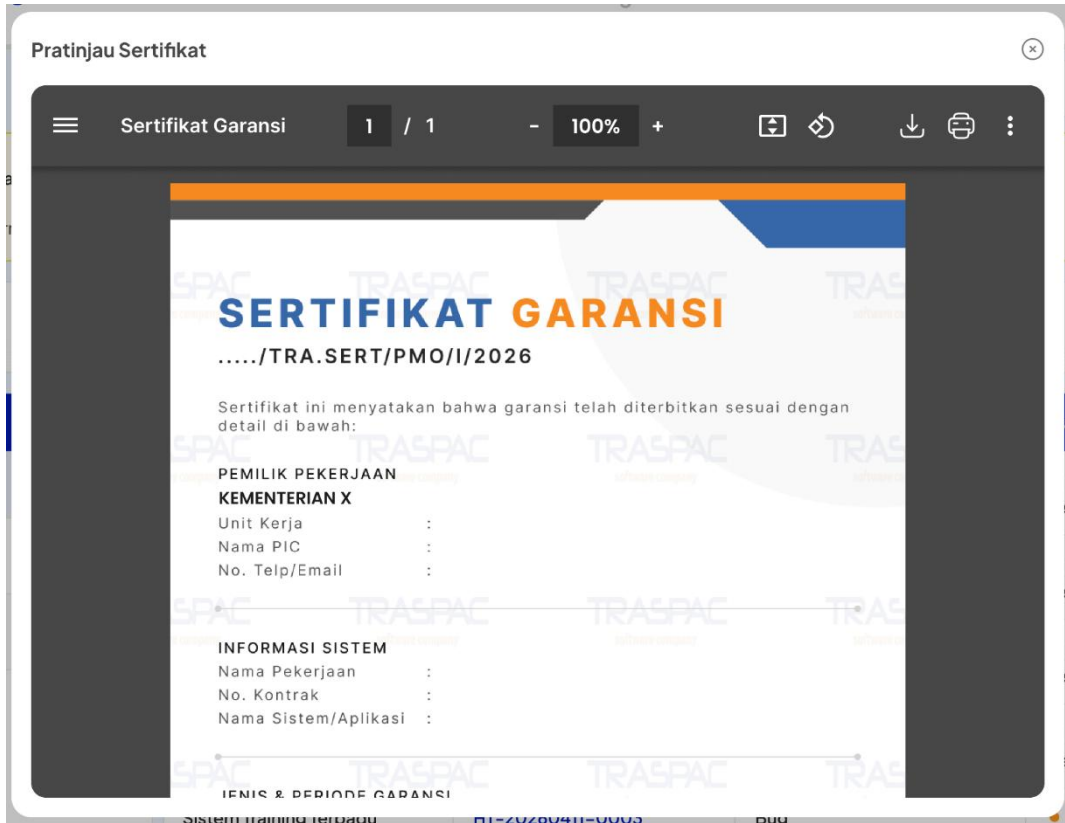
Pratinjau Sertifikat

Sertifikat Garansi 1 / 1 - 100% +

SERTIFIKAT GARANSI
...../TRA.SERT/PMO/I/2026

Sertifikat ini menyatakan bahwa garansi telah diterbitkan sesuai dengan detail di bawah:

PEMILIK PEKERJAAN
KEMENTERIAN X
Unit Kerja :
Nama PIC :
No. Telp/Email :

INFORMASI SISTEM
Nama Pekerjaan :
No. Kontrak :
Nama Sistem/Aplikasi :

JENIS & PERIODE GARANSI

TRASPAC
TRASPAC
TRASPAC
TRASPAC

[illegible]